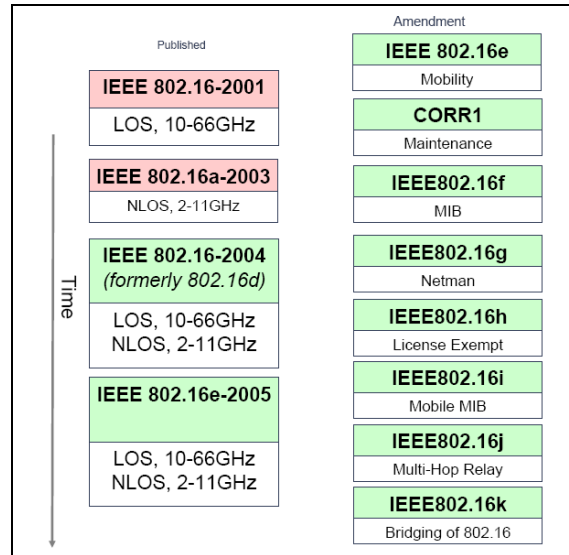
Published

IEEE 802.16-2001

LOS, 10-66GHz

IEEE 802.16a-2003

NLOS, 2-11GHz

IEEE 802.16-2004
*(formerly 802.16d)*

LOS, 10-66GHz
NLOS, 2-11GHz

IEEE 802.16e-2005

LOS, 10-66GHz
NLOS, 2-11GHz

Time

Amendment

IEEE 802.16e

Mobility

CORR1

Maintenance

IEEE802.16f

MIB

IEEE802.16g

Netman

IEEE802.16h

License Exempt

IEEE802.16i

Mobile MIB

IEEE802.16j

Multi-Hop Relay

IEEE802.16k

Bridging of 802.16